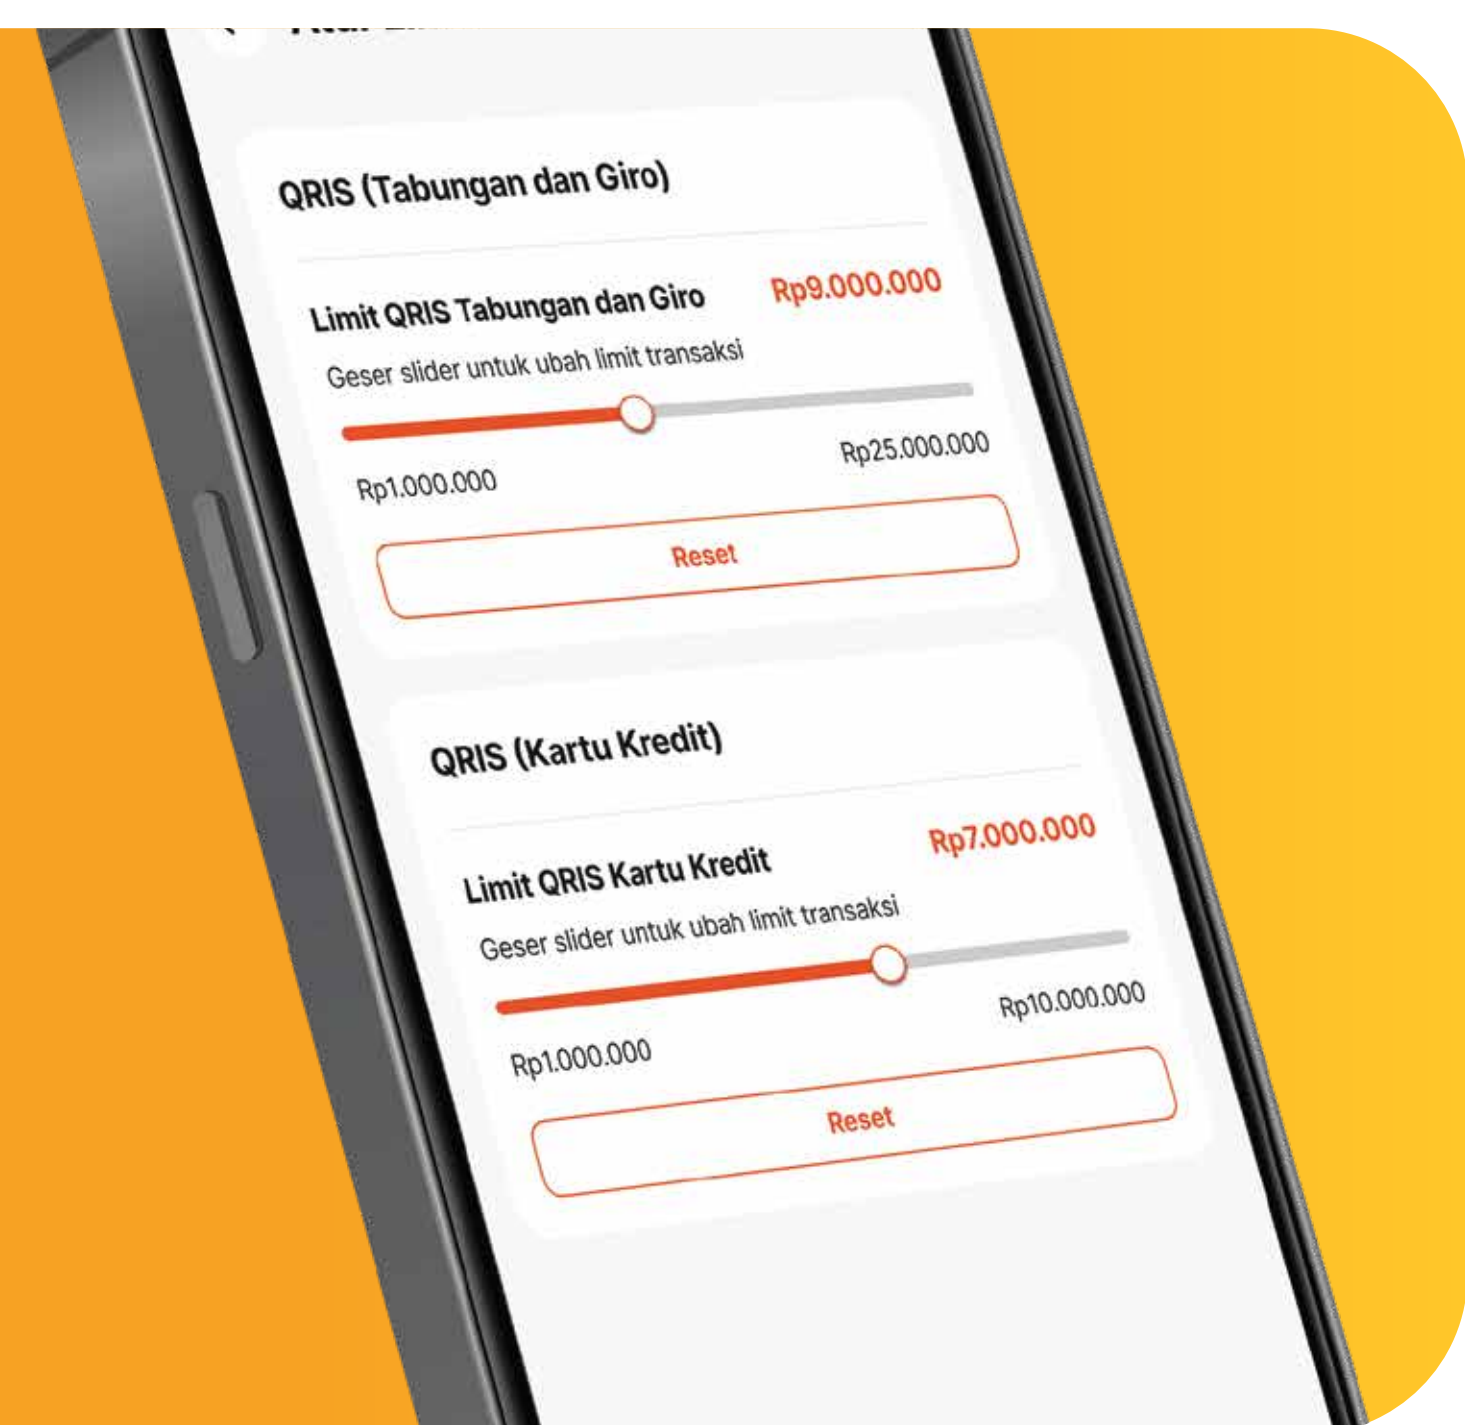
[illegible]

QRIS (Tabungan dan Giro)

Limit QRIS Tabungan dan Giro Rp9.000.000

Geser slider untuk ubah limit transaksi

Rp1.000.000 Rp25.000.000

Reset

QRIS (Kartu Kredit)

Limit QRIS Kartu Kredit Rp7.000.000

Geser slider untuk ubah limit transaksi

Rp1.000.000 Rp10.000.000

Reset